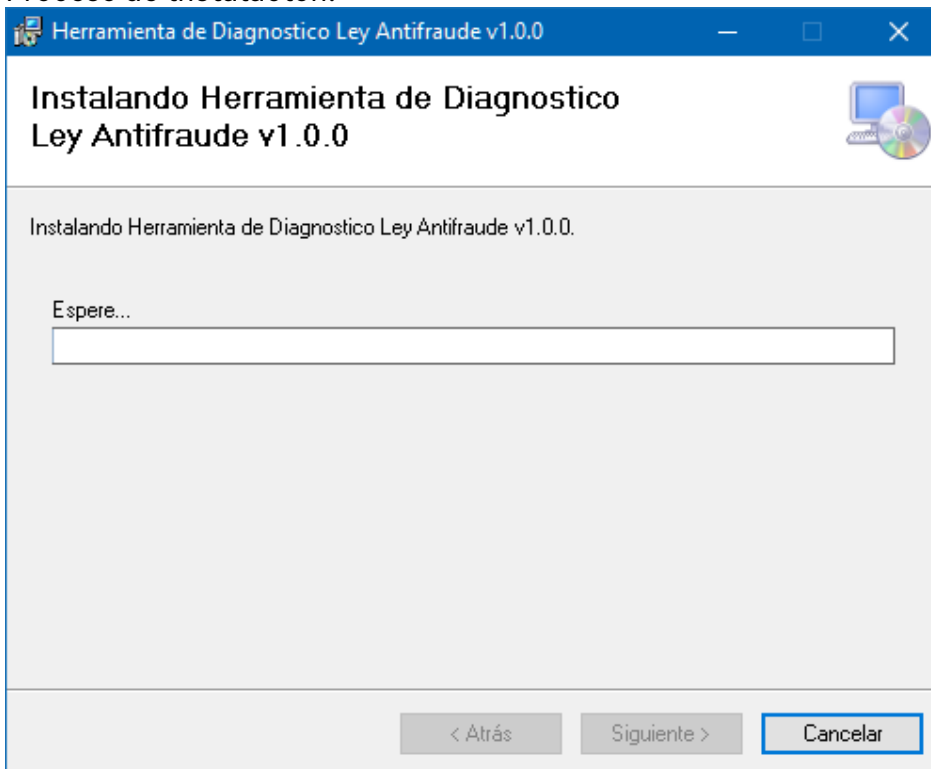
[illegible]

Herramienta de Diagnostico Ley Antifraude v1.0.0

Instalando Herramienta de Diagnostico Ley Antifraude v1.0.0

Instalando Herramienta de Diagnostico Ley Antifraude v1.0.0.

Espere...

< Atrás
Siguiente >
Cancelar